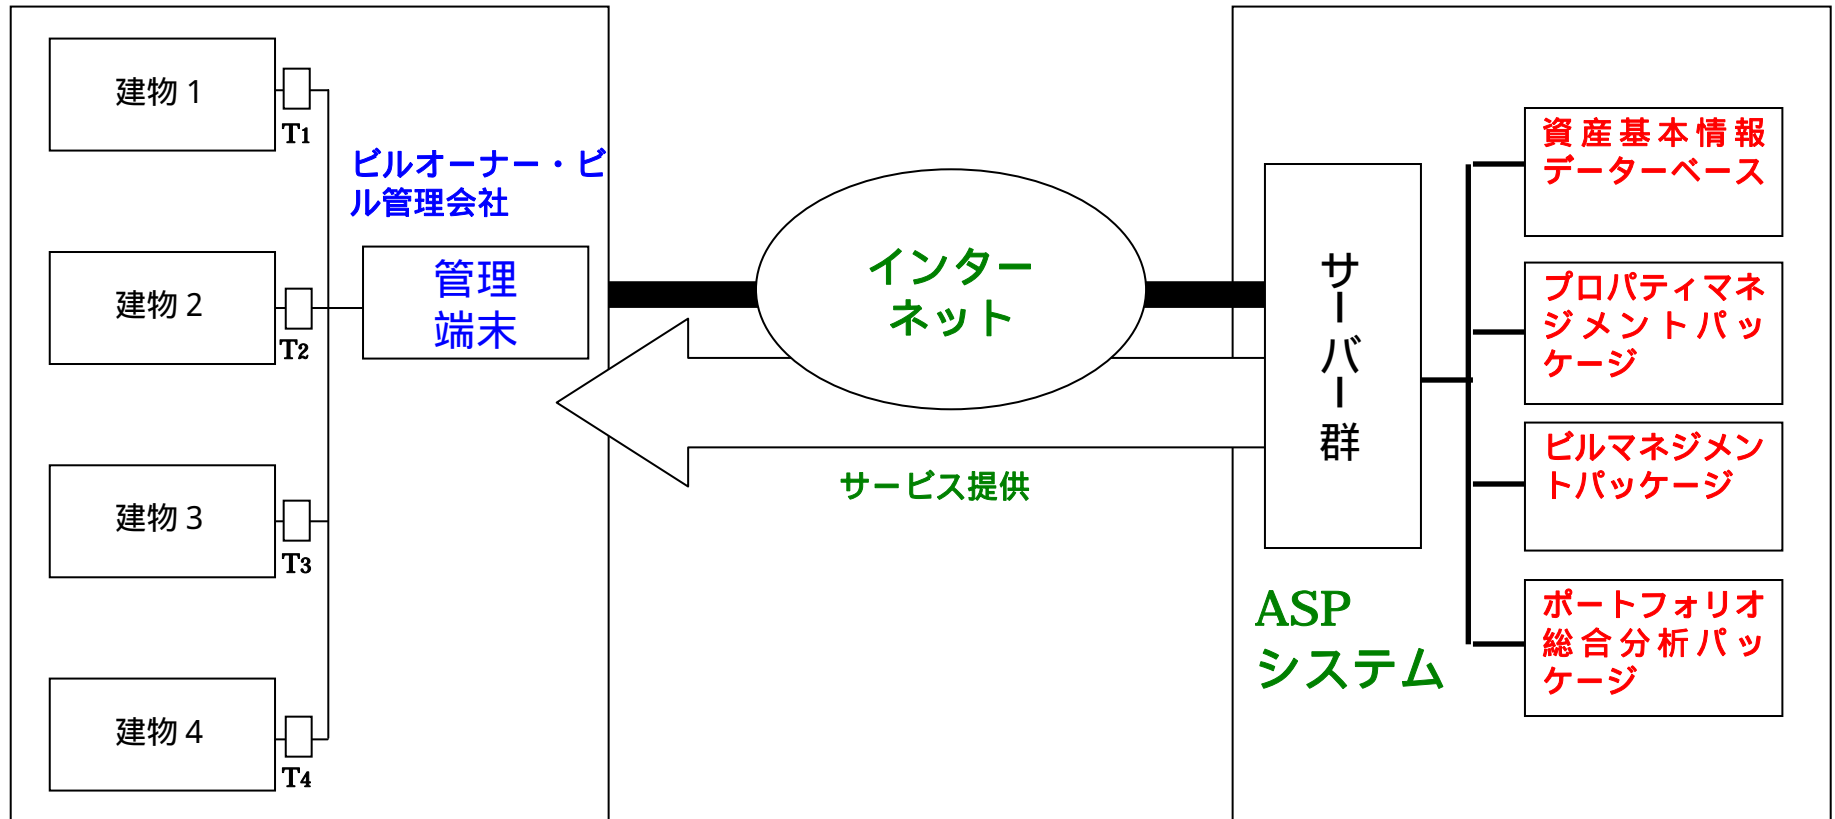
建物 1

T1

ビルオーナー・ビル管理会社

建物 2

T2

管理端末

建物 3

T3

建物 4

T4

インターネット

サービス提供

サーバー群

ASP システム

資産基本情報データーベース

プロパティマネジメントパッケージ

ビルマネジメントパッケージ

ポートフォリオ総合分析パッケージ